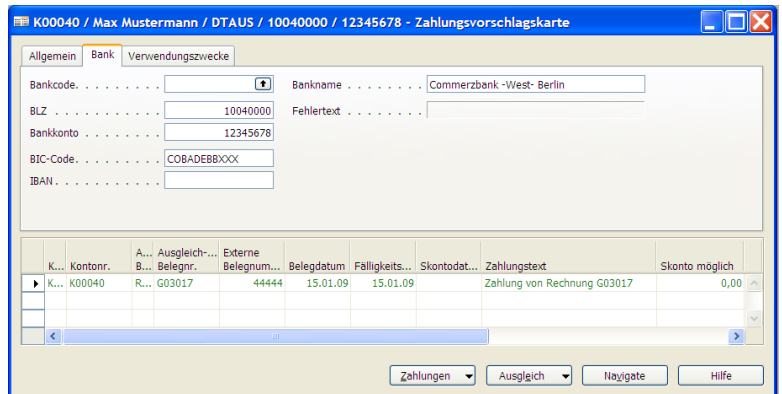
K00040 / Max Mustermann / DTAUS / 10040000 / 12345678 - Zahlungsvorschlagskarte

Allgemein | Bank | Verwendungszwecke

Bankcode. . . . . . . . .
BLZ . . . . . . . . . . . 10040000
Bankkonto . . . . . . . . 12345678
BIC-Code. . . . . . . . . COBADEBBXXX
IBAN. . . . . . . . . . .

Bankname . . . . . . . . Commerzbank -West- Berlin
Fehlertext . . . . . . .

| K... | Kontonr. | A... B... | Ausgleich-... Belegnr. | Externe Belegnum... | Belegdatum | Fälligkeits... | Skontodat... | Zahlungstext | Skonto möglich |
|---|---|---|---|---|---|---|---|---|---|
| K... | K00040 | R... | G03017 | 44444 | 15.01.09 | 15.01.09 | | Zahlung von Rechnung G03017 | 0,00 |

Zahlungen | Ausgleich | Navigate | Hilfe